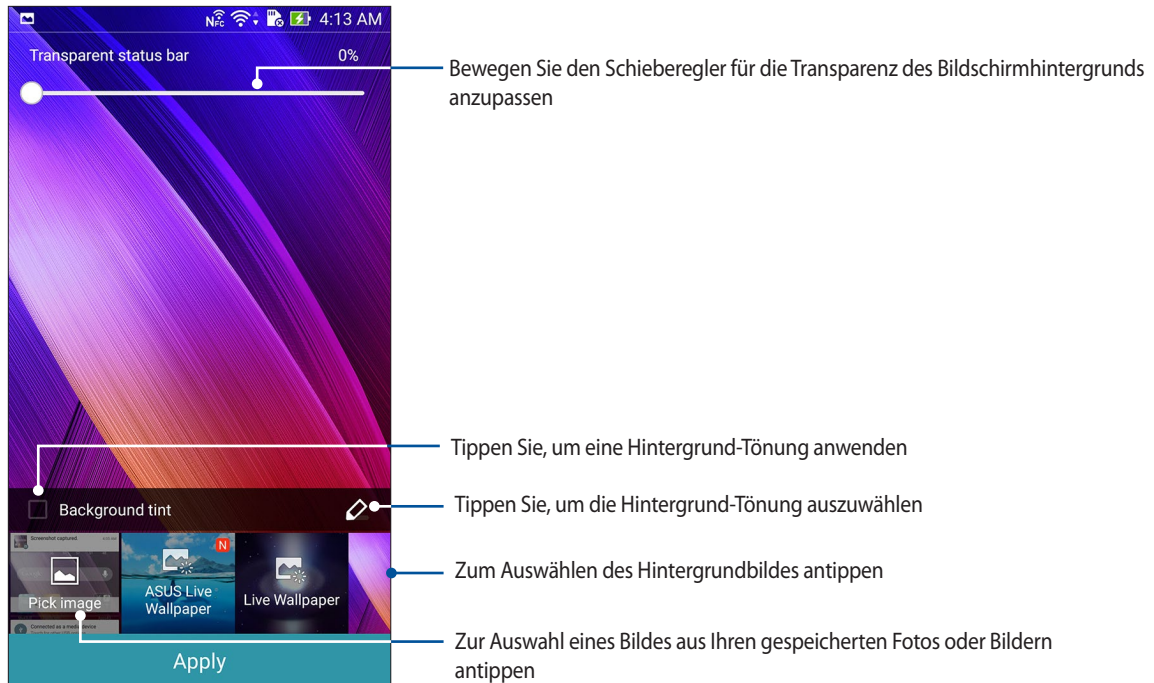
4:13 AM

Transparent status bar

0%

Bewegen Sie den Schieberegler für die Transparenz des Bildschirmhintergrunds anzupassen

Tippen Sie, um eine Hintergrund-Tönung anwenden

Background tint

Tippen Sie, um die Hintergrund-Tönung auszuwählen

Screenshot captured

Connected as a media device

Pick image

N

ASUS Live Wallpaper

Live Wallpaper

Zum Auswählen des Hintergrundbildes antippen

Apply

Zur Auswahl eines Bildes aus Ihren gespeicherten Fotos oder Bildern antippen